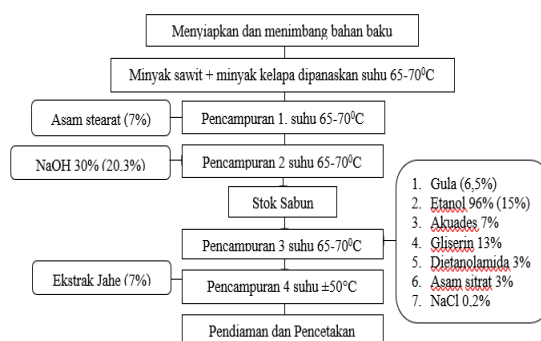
Menyiapkan dan menimbang bahan baku

Minyak sawit + minyak kelapa dipanaskan suhu 65-70$^0$C

Asam stearat (7%)

Pencampuran 1. suhu 65-70$^0$C

NaOH 30% (20.3%)

Pencampuran 2 suhu 65-70$^0$C

Stok Sabun

1. Gula (6,5%)
2. Etanol 96% (15%)
3. Akuades 7%
4. Gliserin 13%
5. Dietanolamida 3%
6. Asam sitrat 3%
7. NaCl 0.2%

Pencampuran 3 suhu 65-70$^0$C

Ekstrak Jahe (7%)

Pencampuran 4 suhu ±50°C

Pendiaman dan Pencetakan